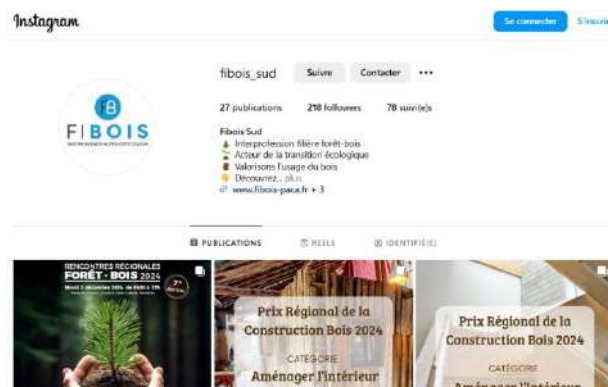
Instagram

Se connecter S'inscri

fibois_sud Suivre Contacter ···

27 publications 218 followers 78 suivi(e)s

Fibois Sud
Interprofession filière forêt-bois
Acteur de la transition écologique
Valorisons l'usage du bois
Découvrez... plus
www.fibois-paca.fr + 3

FIBOIS

PUBLICATIONS REELS IDENTIFIÉ(E)

RENCONTRES RÉGIONALES
FORÊT - BOIS 2024

Prix Régional de la Construction Bois 2024
CATÉGORIE
Aménager l'intérieur

Prix Régional de la Construction Bois 2024
CATÉGORIE
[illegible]